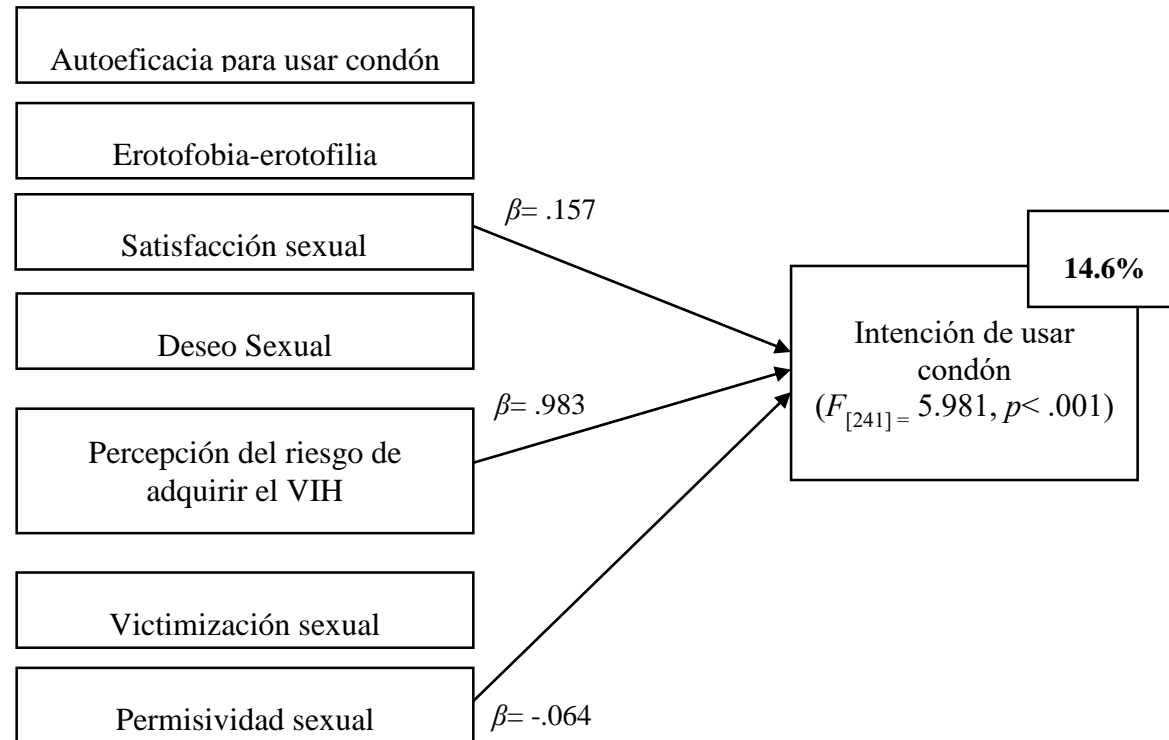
Autoeficacia para usar condón

Erotofobia-erotofilia

Satisfacción sexual

Deseo Sexual

Percepción del riesgo de adquirir el VIH

Victimización sexual

Permisividad sexual

$\beta$= .157

$\beta$= .983

$\beta$= -.064

**14.6%**

Intención de usar condón ($F_{[241]}$ = 5.981, $p$< .001)